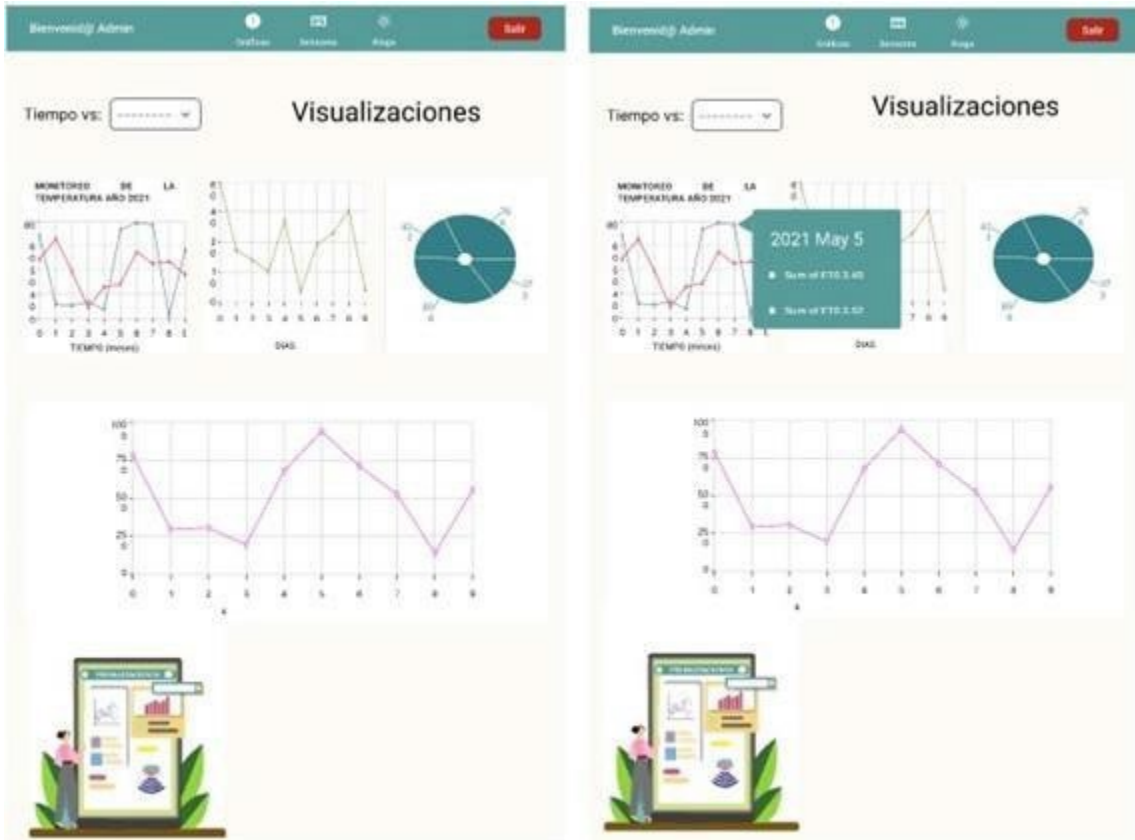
Bienvenid@ Admin

Gráficos

Sensores

Riego

Salir

Tiempo vs: --------

Visualizaciones

MONITOREO DE LA TEMPERATURA AÑO 2021

TIEMPO (meses)

DIAS

0 1 2 3 4 5 6 7 8 9

100

75

50

25

0

0 1 2 3 4 5 6 7 8 9

Bienvenid@ Admin

Gráficos

Sensores

Riego

Salir

Tiempo vs: --------

Visualizaciones

MONITOREO DE LA TEMPERATURA AÑO 2021

2021 May 5

Sum of ETO 3.45

Sum of ETO 3.52

TIEMPO (meses)

DIAS

100

75

50

25

0

0 1 2 3 4 5 6 7 8 9